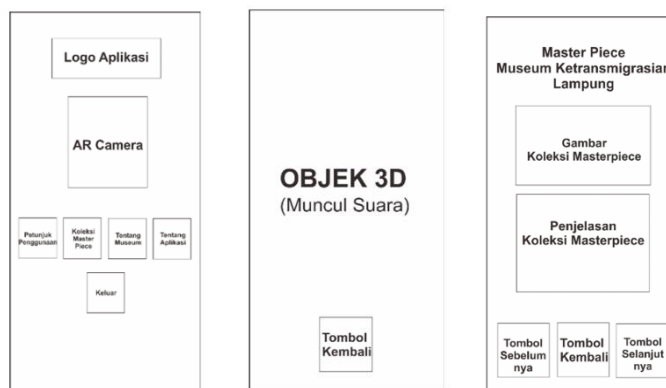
Logo Aplikasi

AR Camera

Petunjuk Penggunaan

Koleksi Master Piece

Tentang Museum

Tentang Aplikasi

Keluar

OBJEK 3D
(Muncul Suara)

Tombol Kembali

Master Piece
Museum Ketransmigrasian
Lampung

Gambar
Koleksi Masterpiece

Penjelasan
Koleksi Masterpiece

Tombol Sebelum nya

Tombol Kembali

Tombol Selanjut nya